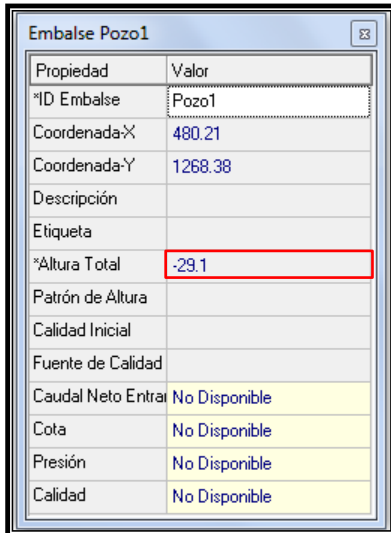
Embalse Pozo1

| Propiedad | Valor |
|---|---|
| *ID Embalse | Pozo1 |
| Coordenada-X | 480.21 |
| Coordenada-Y | 1268.38 |
| Descripción | |
| Etiqueta | |
| *Altura Total | -29.1 |
| Patrón de Altura | |
| Calidad Inicial | |
| Fuente de Calidad | |
| Caudal Neto Entrai | No Disponible |
| Cota | No Disponible |
| Presión | No Disponible |
| Calidad | No Disponible |